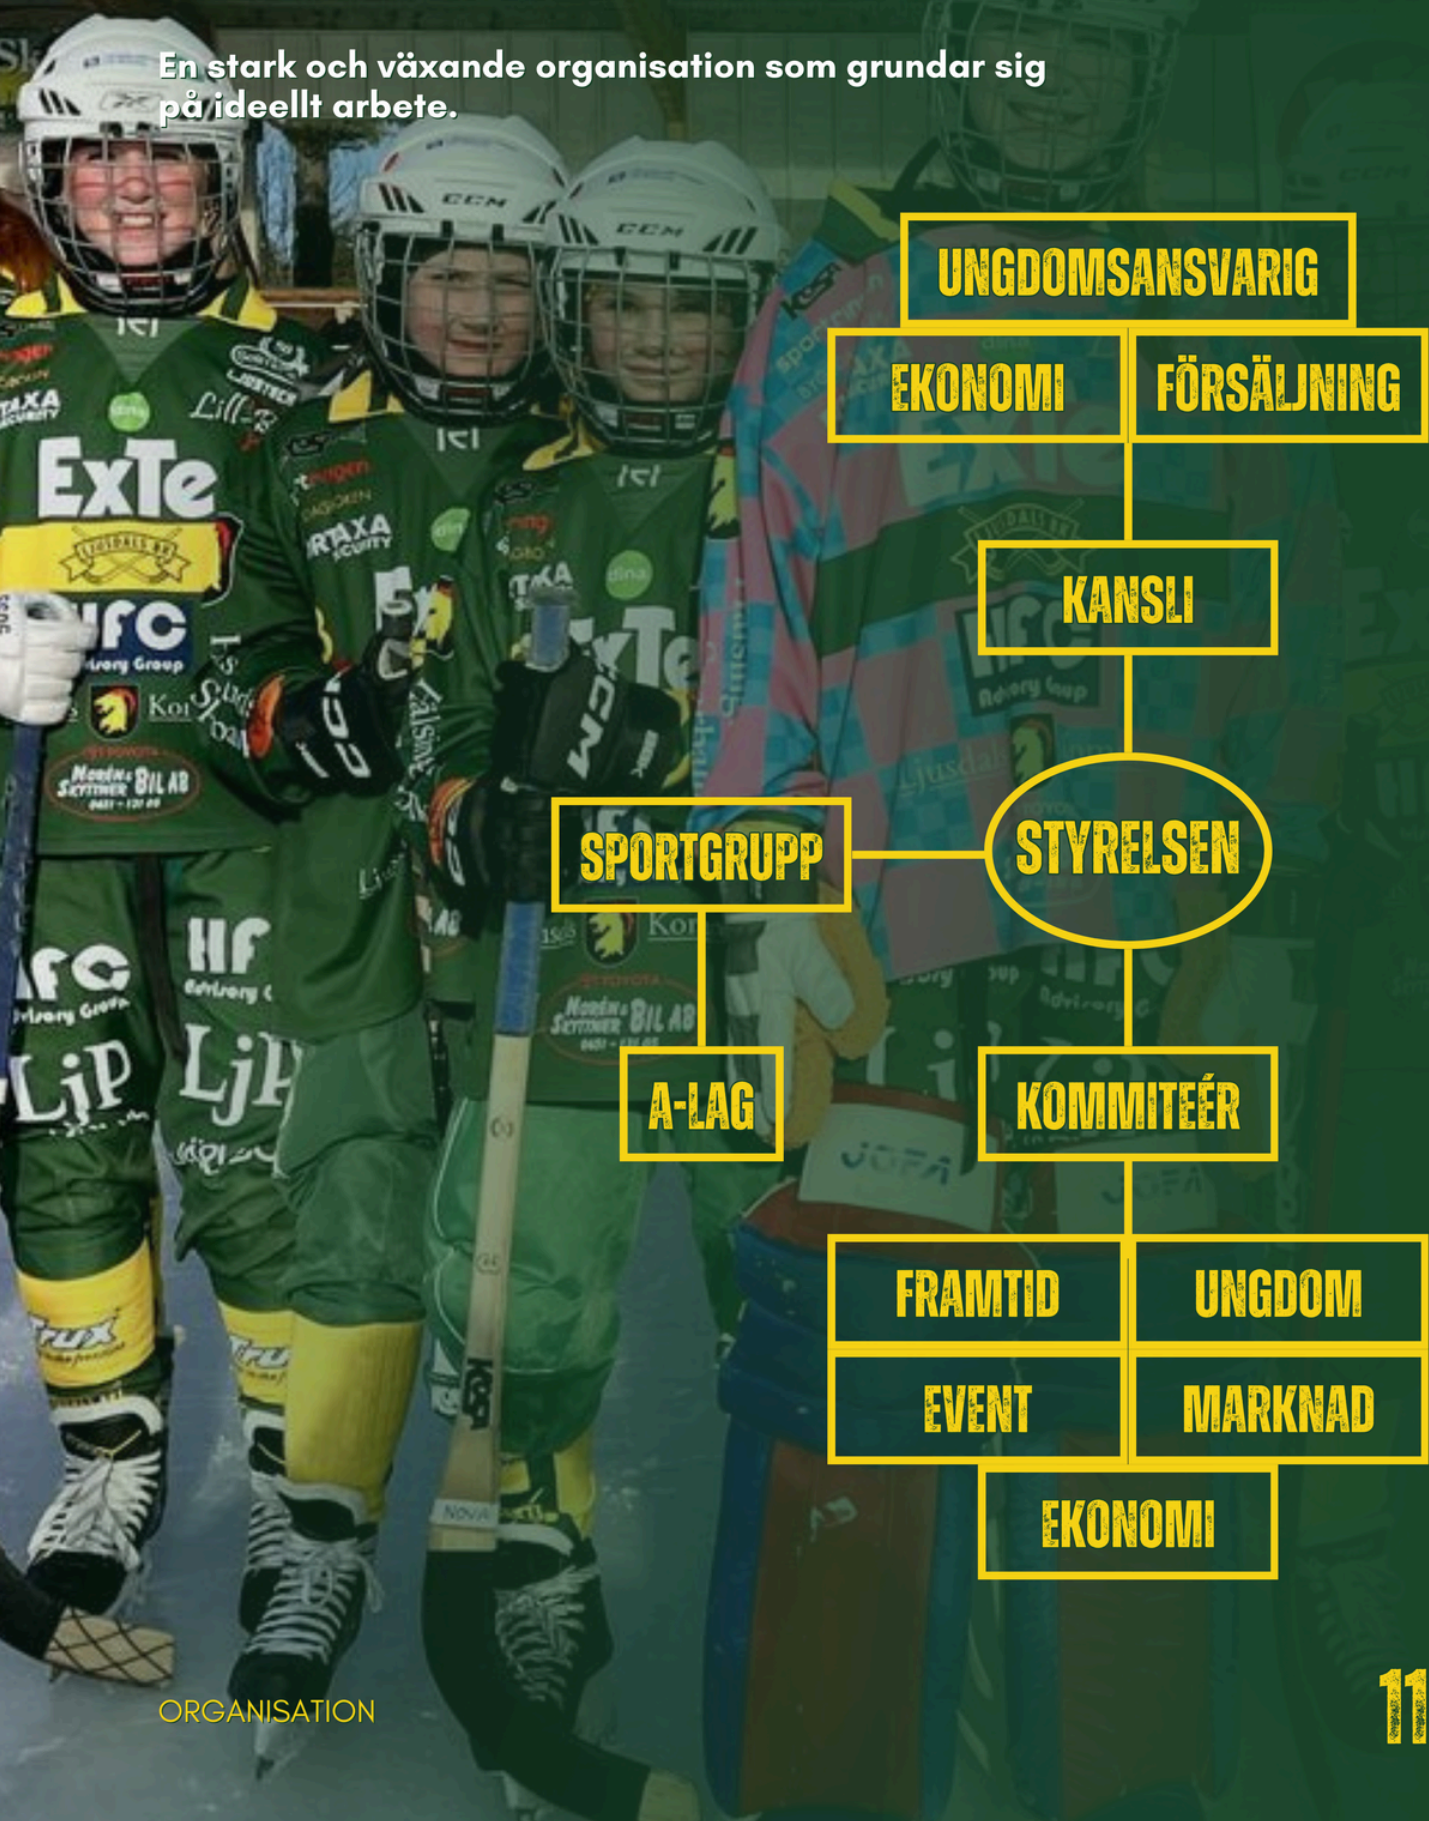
En stark och växande organisation som grundar sig på ideellt arbete.

UNGDOMSANSVARIG

EKONOMI

FÖRSÄLJNING

KANSLI

SPORTGRUPP

STYRELSEN

A-LAG

KOMMITEÉR

FRAMTID

UNGDOM

EVENT

MARKNAD

EKONOMI

ORGANISATION

11